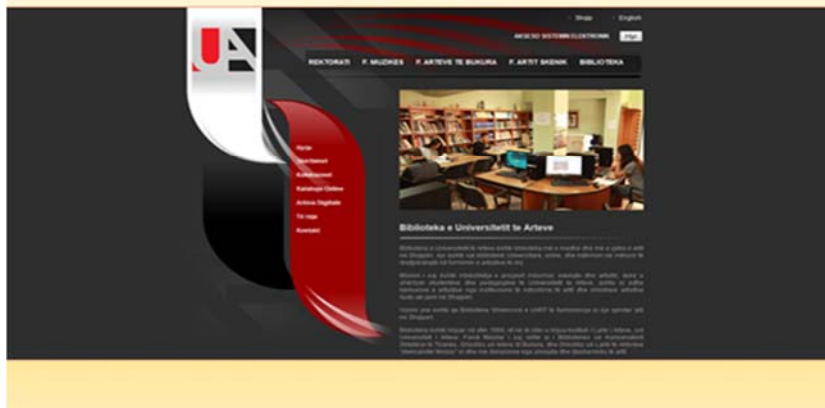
Shqip English

AKSESO SISTEMIN ELEKTRONIK Hyr

REKTORATI F. MUZIKES F. ARTEVE TE BUKURA F. ARTIT SKENIK BIBLIOTEKA

Hyrje
Sherbimet
Koleksionet
Katalogu Online
Arkiva Digjitale
Te reja
Kontakt

Biblioteka e Universitetit te Arteve

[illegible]